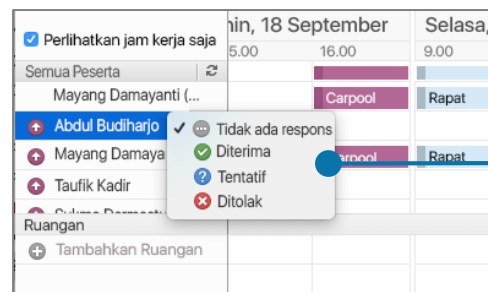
Perlihatkan jam kerja saja

hin, 18 September

Selasa,

5.00

16.00

9.00

Semua Peserta

Mayang Damayanti (...

Carpool

Rapat

Abdul Budiharjo

Tidak ada respons

Mayang Damaya

Diterima

Carpool

Rapat

Taufik Kadir

Tentatif

Sukma Darma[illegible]

Ditolak

Ruangan

Tambahkan Ruangan